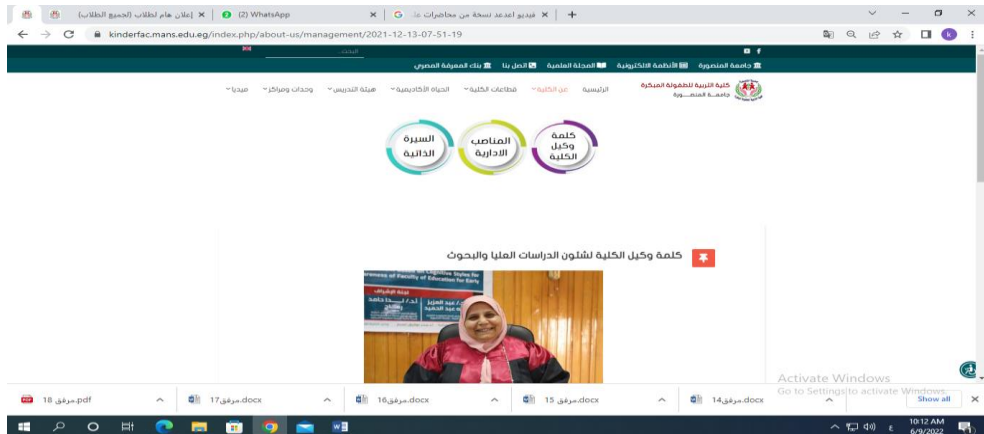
إعلان هام لطلاب (الجميع الطلاب) | (2) WhatsApp | فيديو اعدعد نسخة من محاضرات عا | +

kinderfac.mans.edu.eg/index.php/about-us/management/2021-12-13-07-51-19

البحث...

جامعة المنصورة | الأنظمة الالكترونية | المجلة العلمية | اتصل بنا | بنك المعرفة المصري

كلية التربية للطفولة المبكرة
جامعة المنصورة

الرئيسية | عن الكلية | قطاعات الكلية | الحياة الأكاديمية | هيئة التدريس | وحدات ومراكز | ميديا

كلمة وكيل الكلية | المناصب الادارية | السيرة الذاتية

كلمة وكيل الكلية لشئون الدراسات العليا والبحوث

Activate Windows
Go to Settings to activate Windows.

مرفق 18.pdf | مرفق17.docx | مرفق16.docx | مرفق 15.docx | مرفق14.docx | Show all

10:12 AM
6/9/2022